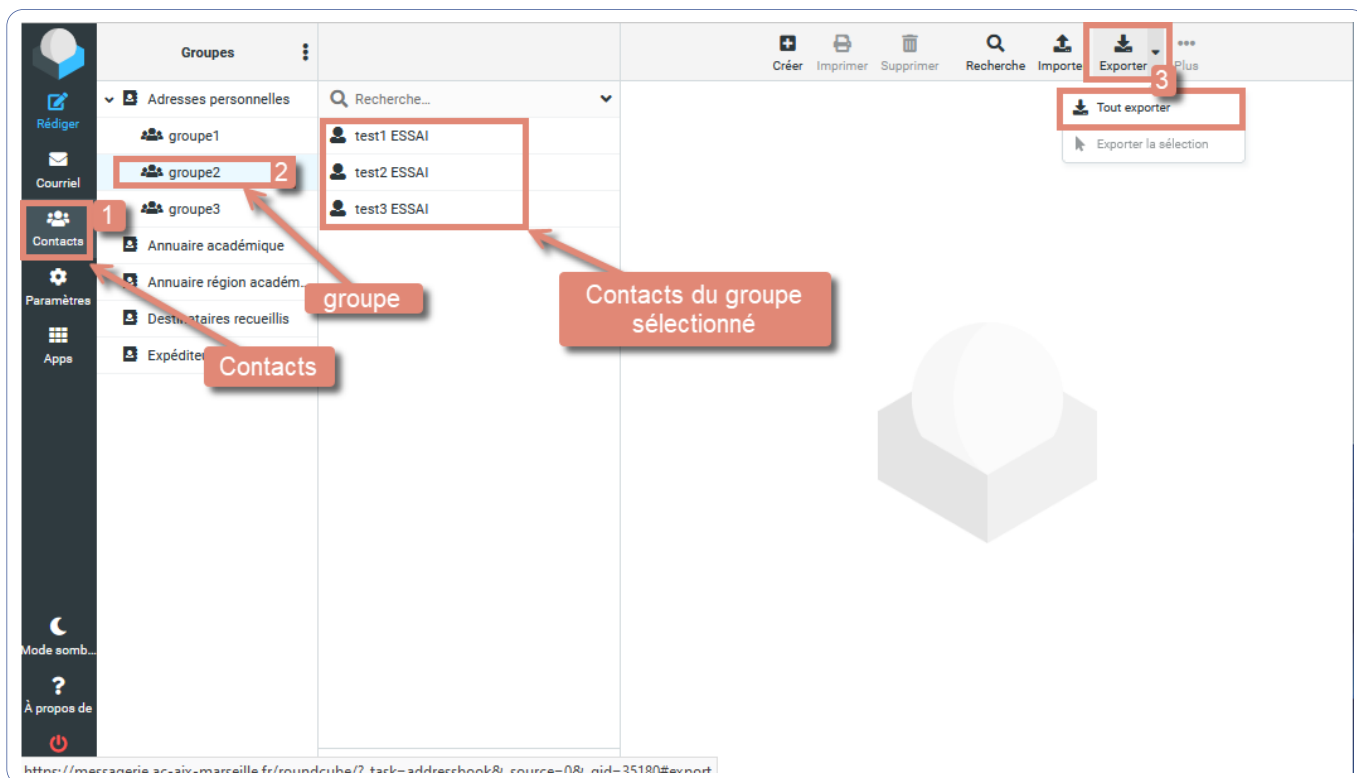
Rédiger
Courriel
Contacts
1
Paramètres
Apps
Mode somb...
À propos de

Groupes

Adresses personnelles
groupe1
groupe2
2
groupe3
Annuaire académique
Annuaire région académ...
Destin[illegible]taires recueillis
Expédite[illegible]

groupe

Contacts

Recherche...
test1 ESSAI
test2 ESSAI
test3 ESSAI

Contacts du groupe sélectionné

Créer
Imprimer
Supprimer
Recherche
Importe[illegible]
Exporter
3
Plus

Tout exporter
Exporter la sélection

https://messagerie.ac-aix-marseille.fr/roundcube/?_task=addressbook&_source=0&_gid=35180#export